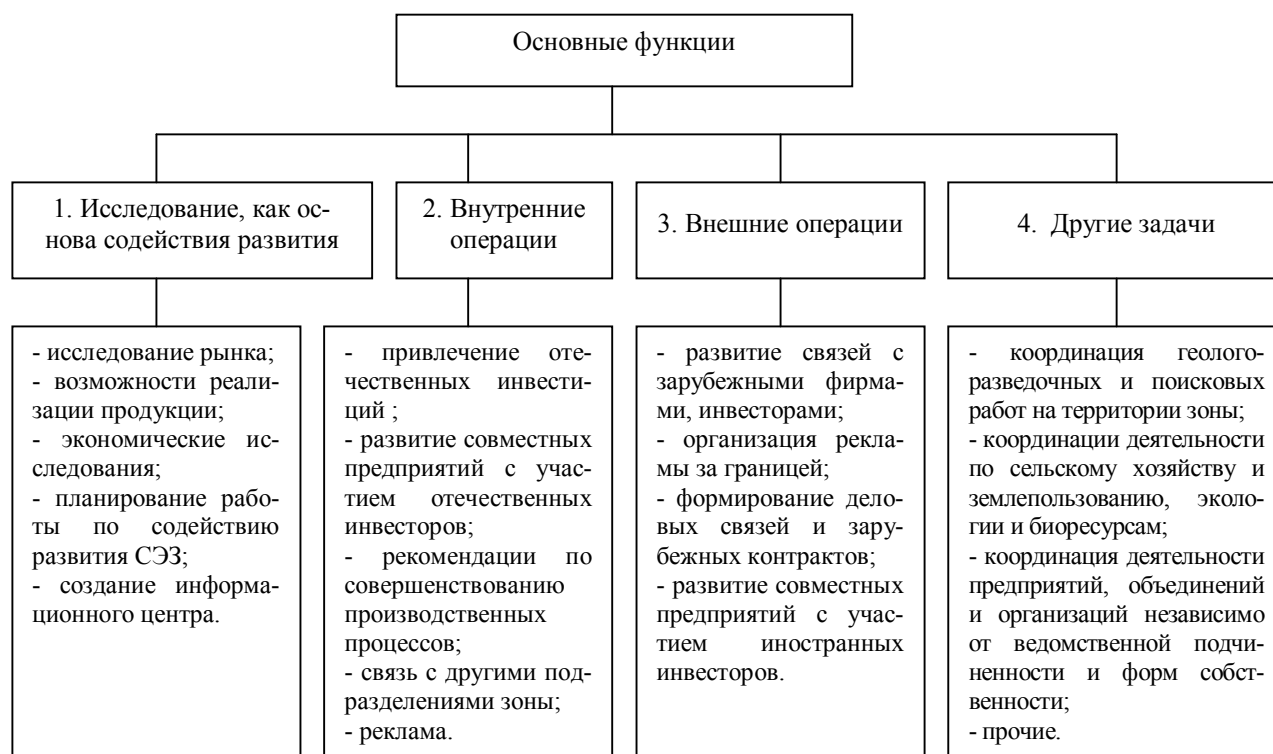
Основные функции

1. Исследование, как основа содействия развития

2. Внутренние операции

3. Внешние операции

4. Другие задачи

- исследование рынка;
- возможности реализации продукции;
- экономические исследования;
- планирование работы по содействию развития СЭЗ;
- создание информационного центра.

- привлечение отечественных инвестиций ;
- развитие совместных предприятий с участием отечественных инвесторов;
- рекомендации по совершенствованию производственных процессов;
- связь с другими подразделениями зоны;
- реклама.

- развитие связей с зарубежными фирмами, инвесторами;
- организация рекламы за границей;
- формирование деловых связей и зарубежных контрактов;
- развитие совместных предприятий с участием иностранных инвесторов.

- координация геологоразведочных и поисковых работ на территории зоны;
- координации деятельности по сельскому хозяйству и землепользованию, экологии и биоресурсам;
- координация деятельности предприятий, объединений и организаций независимо от ведомственной подчиненности и форм собственности;
- прочие.